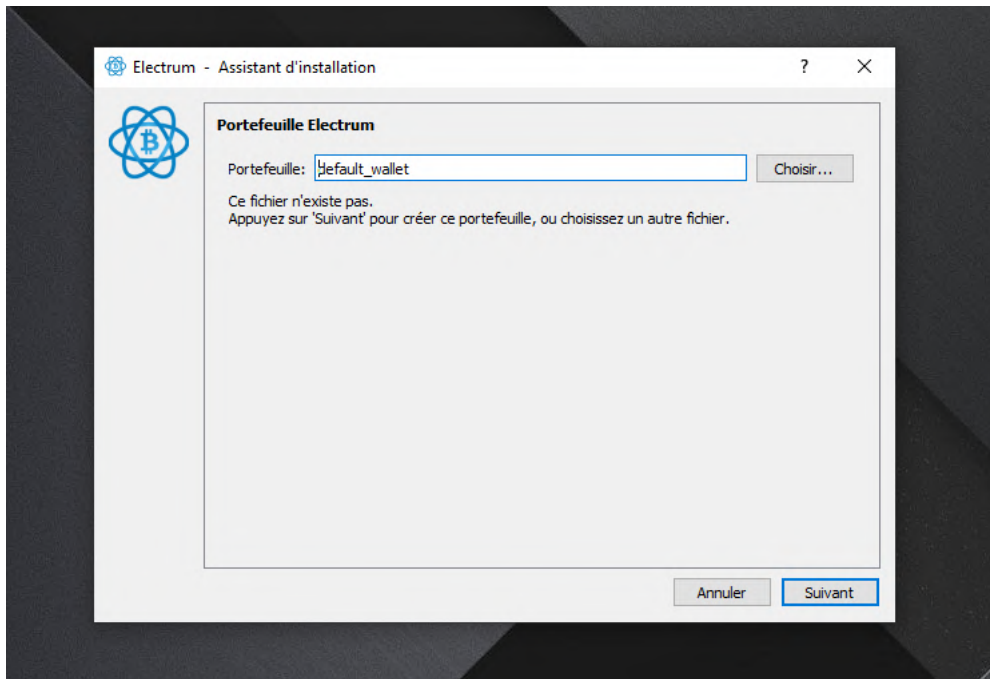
Electrum - Assistant d'installation

?

X

Portefeuille Electrum

Portefeuille: default_wallet

Choisir...

Ce fichier n'existe pas.
Appuyez sur 'Suivant' pour créer ce portefeuille, ou choisissez un autre fichier.

Annuler

Suivant